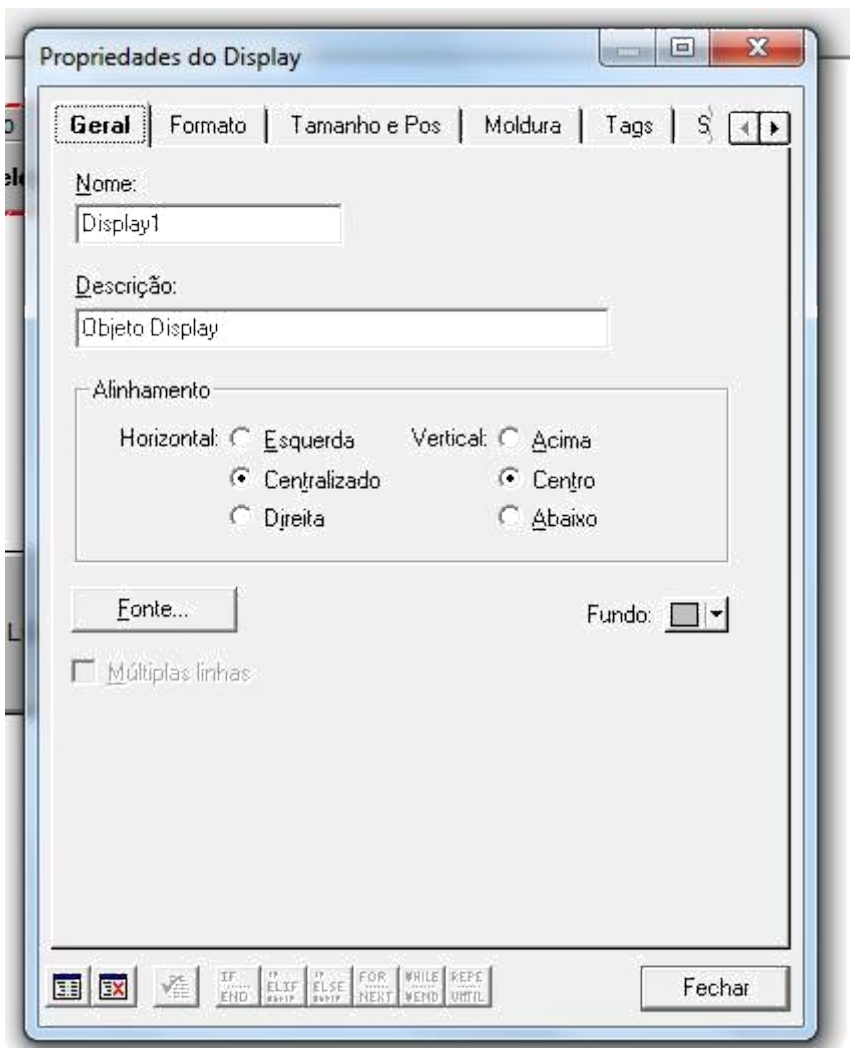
Propriedades do Display

Geral | Formato | Tamanho e Pos | Moldura | Tags | S

Nome:
Display1

Descrição:
Objeto Display

Alinhamento
Horizontal: Esquerda
Centralizado
Direita
Vertical: Acima
Centro
Abaixo

Fonte...

Fundo:

Múltiplas linhas

IF END
ELIF
ELSE
FOR NEXT
WHILE WEND
REPE UNTIL

Fechar